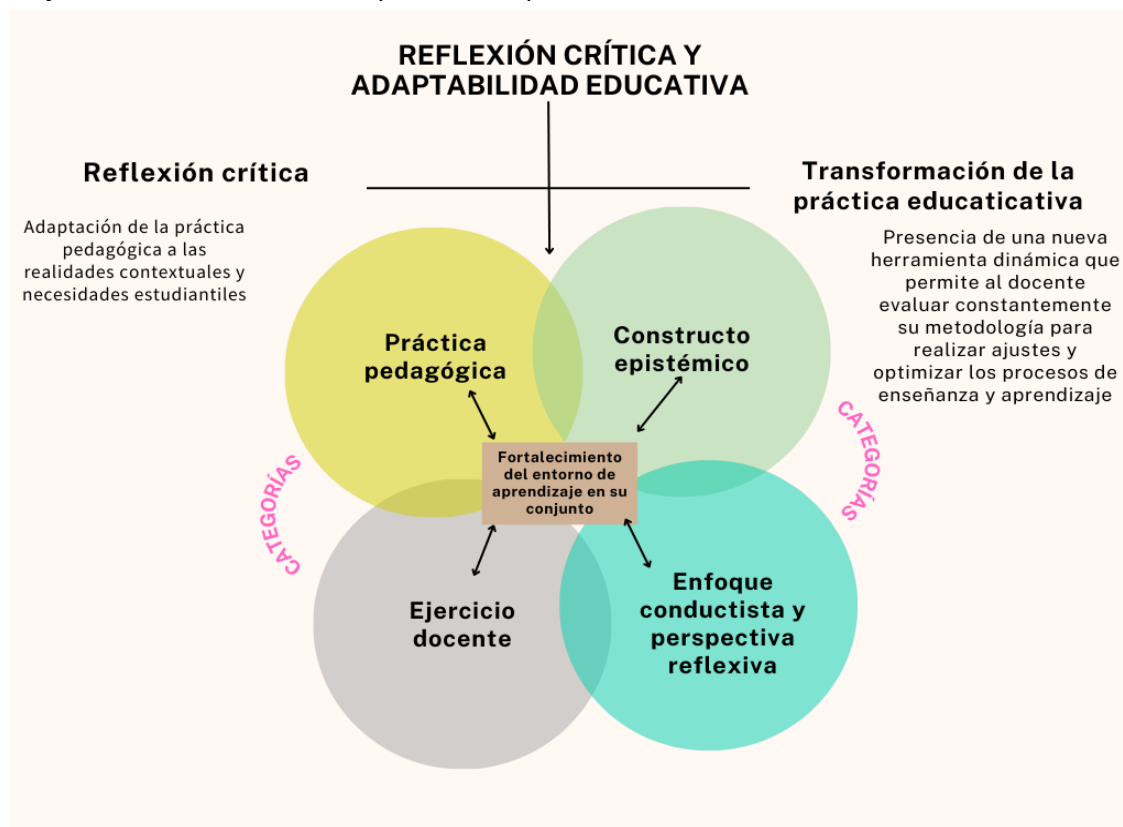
REFLEXIÓN CRÍTICA Y ADAPTABILIDAD EDUCATIVA

Reflexión crítica

Adaptación de la práctica pedagógica a las realidades contextuales y necesidades estudiantiles

Transformación de la práctica educaticativa

Presencia de una nueva herramienta dinámica que permite al docente evaluar constantemente su metodología para realizar ajustes y optimizar los procesos de enseñanza y aprendizaje

Práctica pedagógica

Constructo epistémico

Fortalecimiento del entorno de aprendizaje en su conjunto

CATEGORÍAS

CATEGORÍAS

Ejercicio docente

Enfoque conductista y perspectiva reflexiva